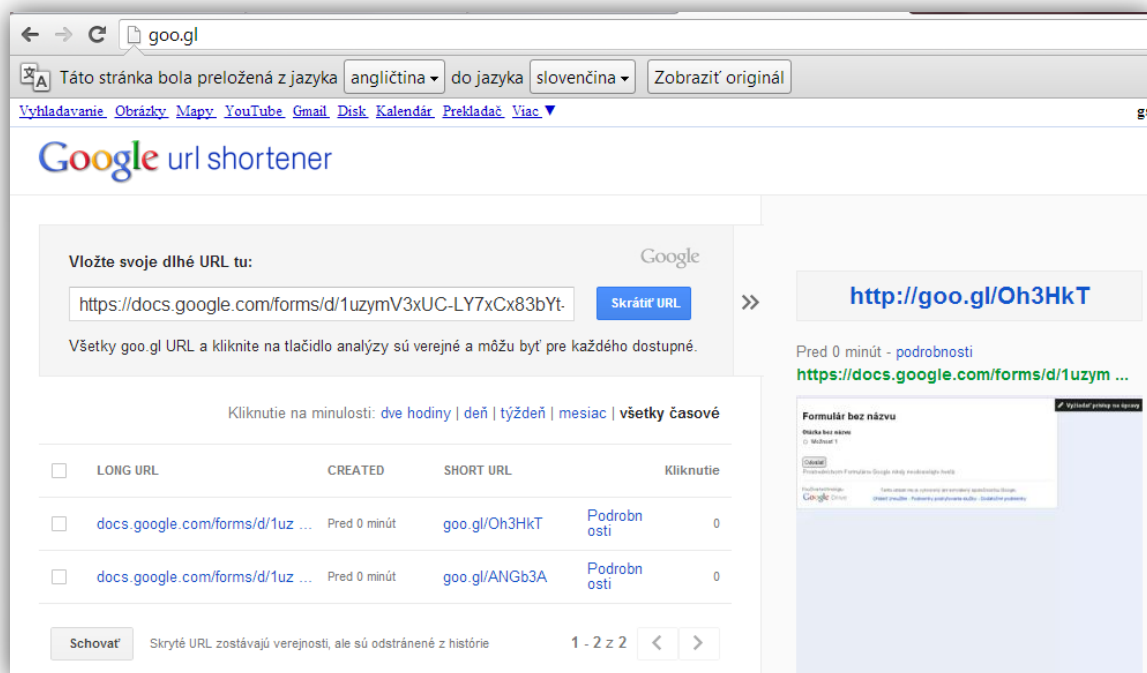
goo.gl

Táto stránka bola preložená z jazyka angličtina ▾ do jazyka slovenčina ▾ Zobraziť originál

Vyhladavanie Obrázky Mapy YouTube Gmail Disk Kalendár Prekladač Viac ▼

Google url shortener

Vložte svoje dlhé URL tu:

Google

https://docs.google.com/forms/d/1uzymV3xUC-LY7xCx83bYt-

Skrátiť URL

Všetky goo.gl URL a kliknite na tlačidlo analýzy sú verejné a môžu byť pre každého dostupné.

»

http://goo.gl/Oh3HkT

Pred 0 minút - podrobnosti

https://docs.google.com/forms/d/1uzym ...

Formulár bez názvu

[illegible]

Kliknutie na minulosti: dve hodiny | deň | týždeň | mesiac | všetky časové

| | LONG URL | CREATED | SHORT URL | | Kliknutie |
|---|---|---|---|---|---|
| | docs.google.com/forms/d/1uz ... | Pred 0 minút | goo.gl/Oh3HkT | Podrobnosti | 0 |
| | docs.google.com/forms/d/1uz ... | Pred 0 minút | goo.gl/ANGb3A | Podrobnosti | 0 |

Schovať Skryté URL zostávajú verejnosti, ale sú odstránené z histórie 1 - 2 z 2